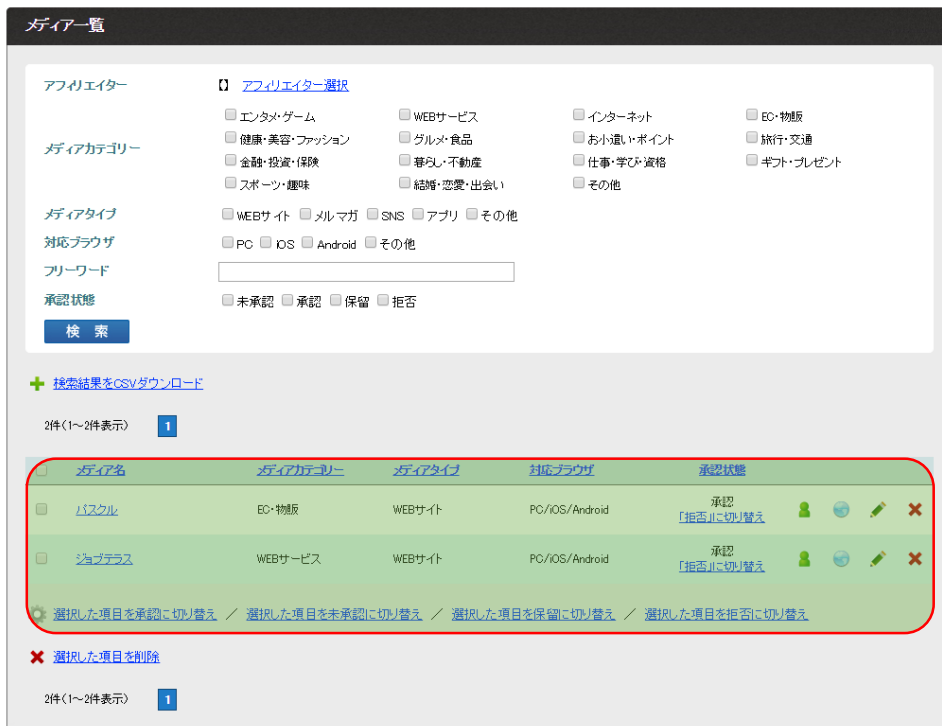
メディア一覧

アフィリエイター　アフィリエイター選択

メディアカテゴリー
エンタメ・ゲーム　WEBサービス　インターネット　EC・物販
健康・美容・ファッション　グルメ・食品　お小遣い・ポイント　旅行・交通
金融・投資・保険　暮らし・不動産　仕事・学び・資格　ギフト・プレゼント
スポーツ・趣味　結婚・恋愛・出会い　その他

メディアタイプ　WEBサイト　メルマガ　SNS　アプリ　その他
対応ブラウザ　PC　iOS　Android　その他
フリーワード
承認状態　未承認　承認　保留　拒否
検 索

検索結果をCSVダウンロード

2件（1～2件表示）　1

| | メディア名 | メディアカテゴリー | メディアタイプ | 対応ブラウザ | 承認状態 |
|---|---|---|---|---|---|
| | バスクル | EC・物販 | WEBサイト | PC/iOS/Android | 承認 「拒否」に切り替え |
| | ジョブテラス | WEBサービス | WEBサイト | PC/iOS/Android | 承認 「拒否」に切り替え |

選択した項目を承認に切り替え ／ 選択した項目を未承認に切り替え ／ 選択した項目を保留に切り替え ／ 選択した項目を拒否に切り替え

選択した項目を削除

2件（1～2件表示）　1